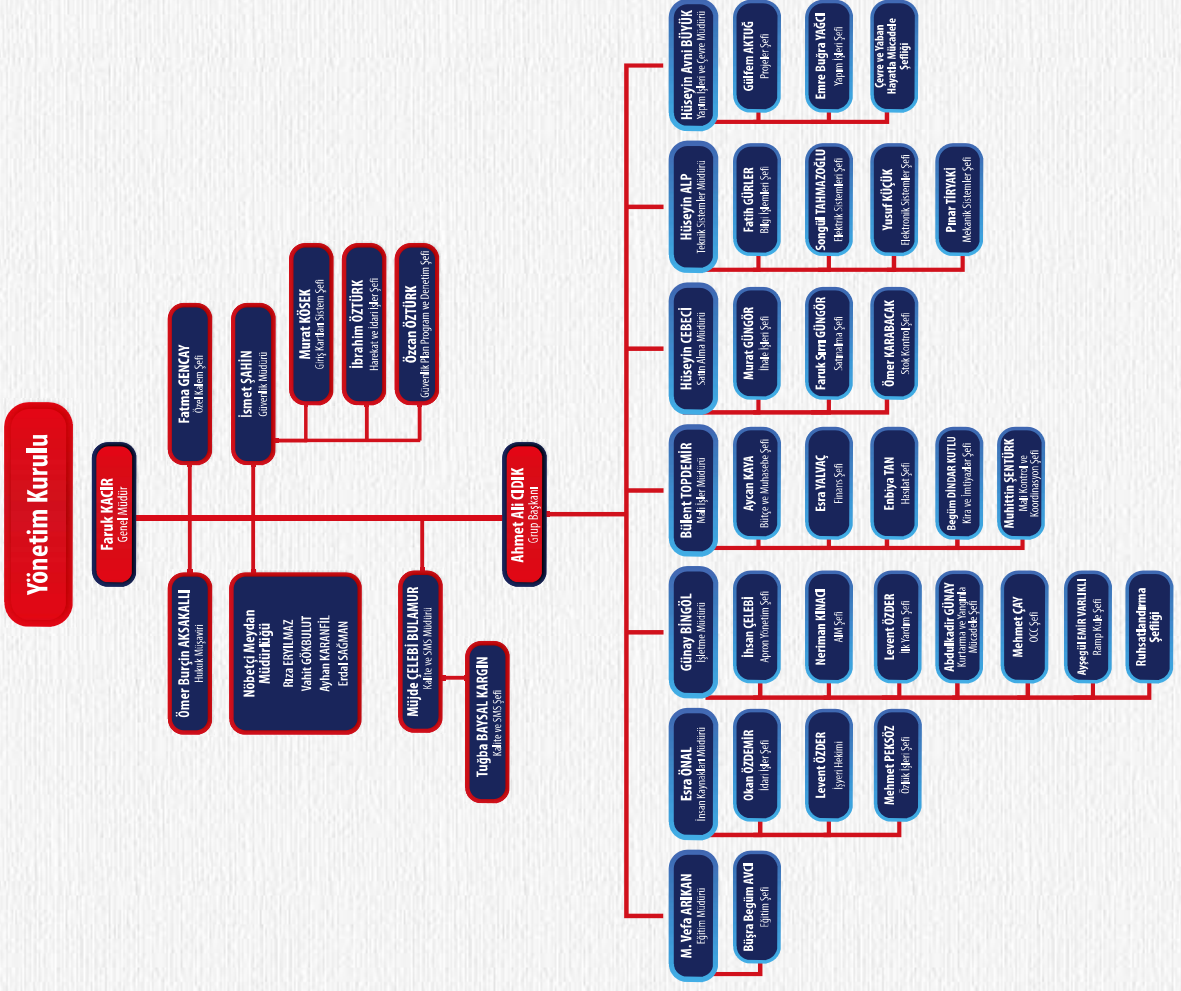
Yönetim Kurulu

Faruk KACIR
Genel Müdür

Fatma GENCAY
Özel Kalem Şefi

İsmet ŞAHİN
Güvenlik Müdürü

Murat KÖSEK
Giriş Kartları Sistem Şefi

İbrahim ÖZTÜRK
Harekat ve İdari İşler Şefi

Özcan ÖZTÜRK
Güvenlik Plan Program ve Denetim Şefi

Ömer Burçin AKSAKALLI
Hukuk Müşaviri

Nöbetçi Meydan Müdürlüğü
Rıza ERYILMAZ
Vahit GÖKBULUT
Ayhan KARANFİL
Erdal SAĞMAN

Müjde ÇELEBİ BULAMUR
Kalite ve SMS Müdürü

Tuğba BAYSAL KARGIN
Kalite ve SMS Şefi

Ahmet Ali CIDIK
Grup Başkanı

Hüseyin Avni BÜYÜK
Yapım İşleri ve Çevre Müdürü

Gülfem AKTUĞ
Projeler Şefi

Emre Buğra YAĞCI
Yapım İşleri Şefi

Çevre ve Yaban Hayatla Mücadele Şefliği

Hüseyin ALP
Teknik Sistemler Müdürü

Fatih GÜRLER
Bilgi İşlemleri Şefi

Songül TAHMAZOĞLU
Elektrik Sistemleri Şefi

Yusuf KÜÇÜK
Elektronik Sistemler Şefi

Pınar TİRYAKİ
Mekanik Sistemler Şefi

Hüseyin CEBECİ
Satın Alma Müdürü

Murat GÜNGÖR
İhale İşleri Şefi

Faruk Sırrı GÜNGÖR
Satınalma Şefi

Ömer KARABACAK
Stok Kontrol Şefi

Bülent TOPDEMİR
Mali İşler Müdürü

Aycan KAYA
Bütçe ve Muhasebe Şefi

Esra YALVAÇ
Finans Şefi

Enbiya TAN
Hasılat Şefi

Begüm DİNDAR KUTLU
Kira ve İmtiyazlar Şefi

Muhittin ŞENTÜRK
Mali Kontrol ve Koordinasyon Şefi

Günay BİNGÖL
İşletme Müdürü

İhsan ÇELEBİ
Apron Yönetim Şefi

Neriman KINACI
AIM Şefi

Levent ÖZDER
İlk Yardım Şefi

Abdulkadir GÜNAY
Kurtarma ve Yangınla Mücadele Şefi

Mehmet ÇAY
OCC Şefi

Ayşegül EMİR VARLIKLI
Ramp Kulp Şefi

Ruhsatlandırma Şefliği

Esra ÖNAL
İnsan Kaynakları Müdürü

Okan ÖZDEMİR
İdari İşler Şefi

Levent ÖZDER
İşyeri Hekimi

Mehmet PEKSÖZ
Özlük İşleri Şefi

M. Vefa ARIKAN
Eğitim Müdürü

Büşra Begüm AVCI
Eğitim Şefi